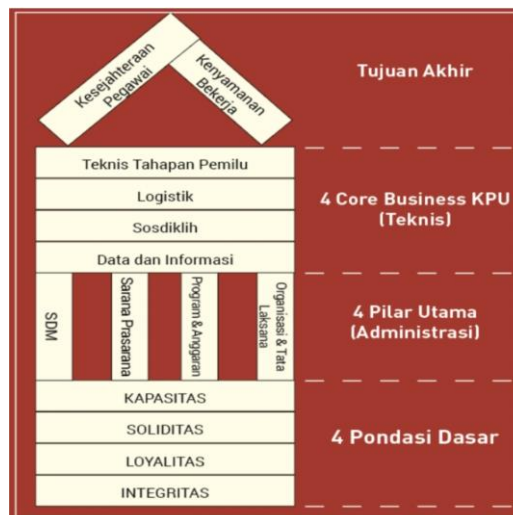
Kesejahteraan Pegawai

Kenyamanan Bekerja

Tujuan Akhir

Teknis Tahapan Pemilu

Logistik

Sosdiklih

Data dan Informasi

4 Core Business KPU (Teknis)

SDM

Sarana Prasarana

Program & Anggaran

Organisasi & Tata Laksana

4 Pilar Utama (Administrasi)

KAPASITAS

SOLIDITAS

LOYALITAS

INTEGRITAS

4 Pondasi Dasar